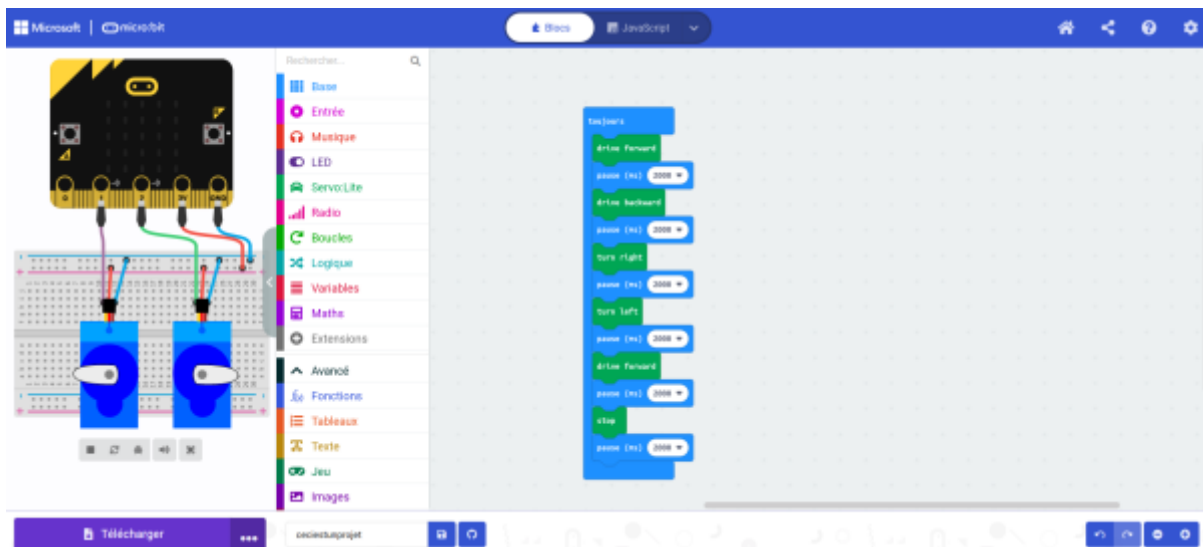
Microsoft | micro:bit

Blocs
JavaScript

Rechercher...

Base
Entrée
Musique
LED
Servo:Lite
Radio
Boucles
Logique
Variables
Maths
Extensions
Avancé
Fonctions
Tableaux
Texte
Jeu
Images

toujours
drive forward
pause (ms) 2000
drive backward
pause (ms) 2000
turn right
pause (ms) 2000
turn left
pause (ms) 2000
drive forward
pause (ms) 2000
stop
pause (ms) 2000

Télécharger
...
ceciestunprojet